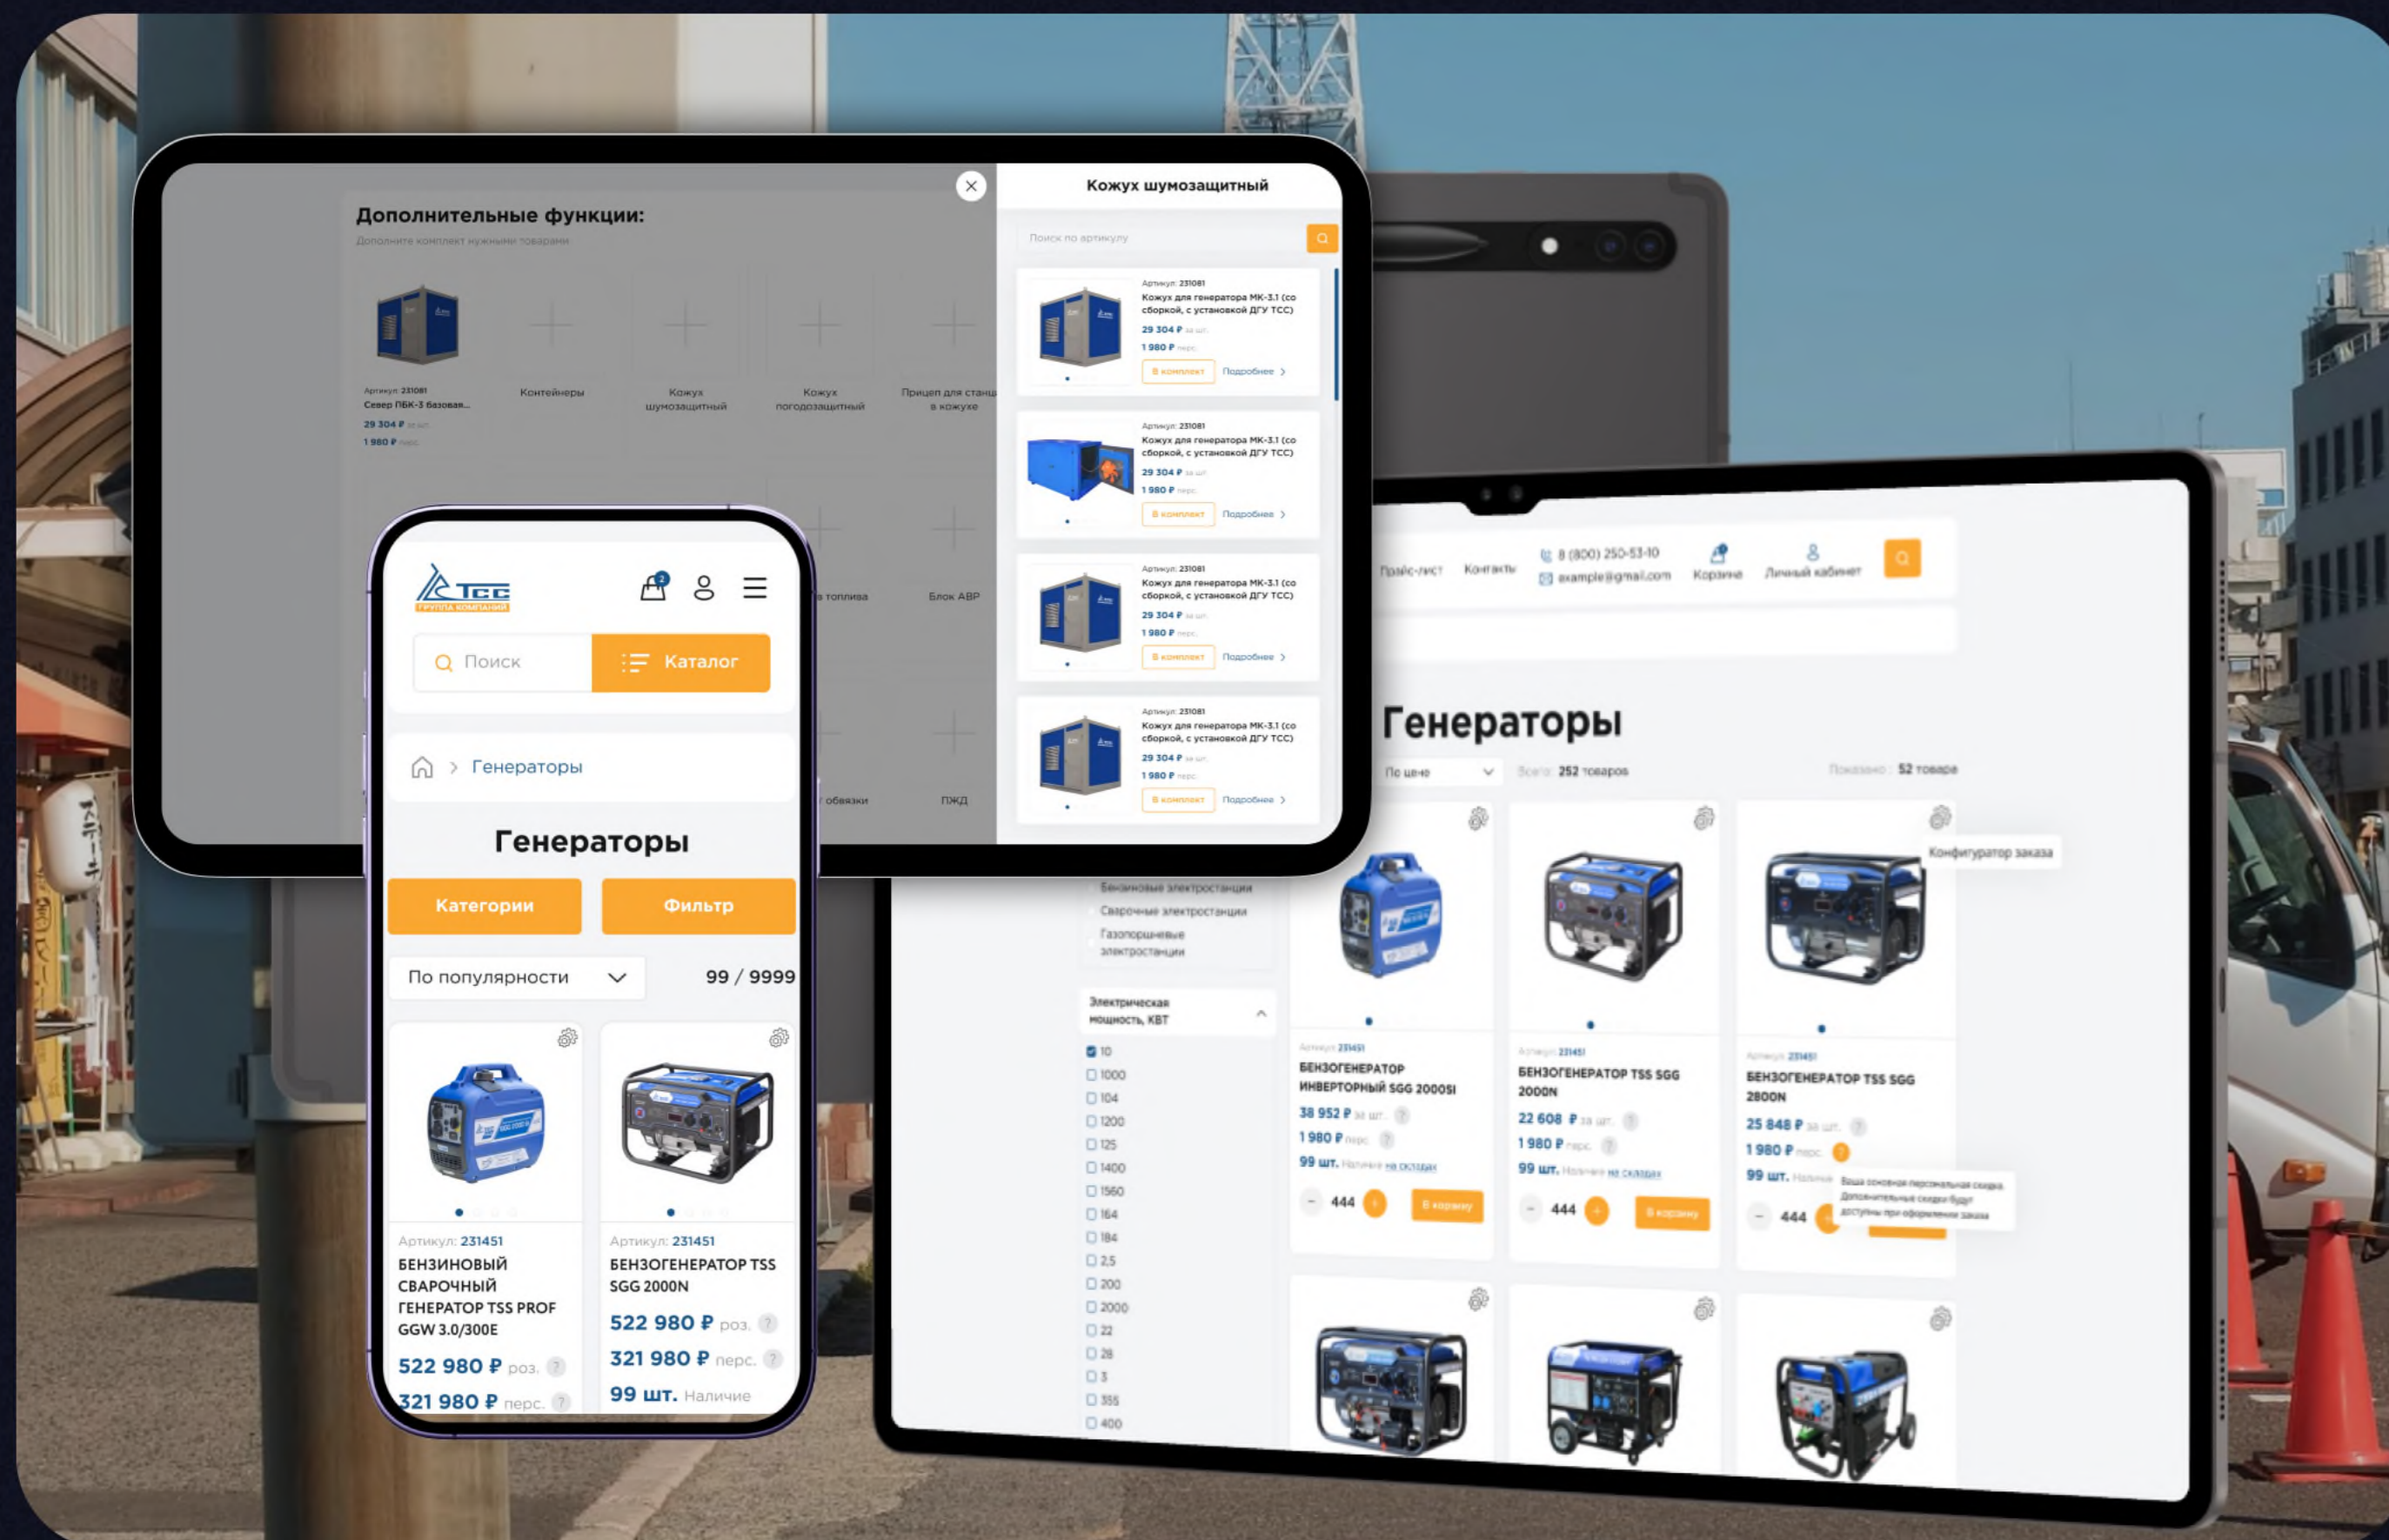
Дополнительные функции:
Дополните комплект нужными товарами

Артикул: 231081
Север ПБК-3 базовая...
29 304 ₽ за шт.
1 980 ₽ перс.

Контейнеры

Кожух шумозащитный

Кожух погодозащитный

Прицеп для станции в кожухе

топлива

Блок АВР

обвязки

ПЖД

Кожух шумозащитный

Поиск по артикулу

Артикул: 231081
Кожух для генератора МК-3.1 (со сборкой, с установкой ДГУ ТСС)
29 304 ₽ за шт.
1 980 ₽ перс.
В комплект Подробнее

Артикул: 231081
Кожух для генератора МК-3.1 (со сборкой, с установкой ДГУ ТСС)
29 304 ₽ за шт.
1 980 ₽ перс.
В комплект Подробнее

Артикул: 231081
Кожух для генератора МК-3.1 (со сборкой, с установкой ДГУ ТСС)
29 304 ₽ за шт.
1 980 ₽ перс.
В комплект Подробнее

Артикул: 231081
Кожух для генератора МК-3.1 (со сборкой, с установкой ДГУ ТСС)
29 304 ₽ за шт.
1 980 ₽ перс.
В комплект Подробнее

ТСС
ГРУППА КОМПАНИЙ
2
Поиск
Каталог
Генераторы
Генераторы
Категории
Фильтр
По популярности
99 / 9999

Артикул: 231451
БЕНЗИНОВЫЙ СВАРОЧНЫЙ ГЕНЕРАТОР TSS PROF GGW 3.0/300E
522 980 ₽ роз.
321 980 ₽ перс.

Артикул: 231451
БЕНЗОГЕНЕРАТОР TSS SGG 2000N
522 980 ₽ роз.
321 980 ₽ перс.
99 шт. Наличие

Прайс-лист Контакты 8 (800) 250-53-10 example@gmail.com Корзина Личный кабинет

Генераторы
По цене
Всего: 252 товаров
Показано: 52 товаре

Бензиновые электростанции
Сварочные электростанции
Газопоршневые электростанции

Электрическая мощность, КВТ
10
1000
104
1200
125
1400
1560
164
184
2.5
200
2000
22
28
3
355
400

Конфигуратор заказа

Артикул: 231451
БЕНЗОГЕНЕРАТОР ИНВЕРТОРНЫЙ SGG 2000SI
38 952 ₽ за шт.
1 980 ₽ перс.
99 шт. Наличие на складах
444
В корзину

Артикул: 231451
БЕНЗОГЕНЕРАТОР TSS SGG 2000N
22 608 ₽ за шт.
1 980 ₽ перс.
99 шт. Наличие на складах
444
В корзину

Артикул: 231451
БЕНЗОГЕНЕРАТОР TSS SGG 2800N
25 848 ₽ за шт.
1 980 ₽ перс.
99 шт. Наличие
444
Ваша основная персональная скидка. Дополнительные скидки будут доступны при оформлении заказа